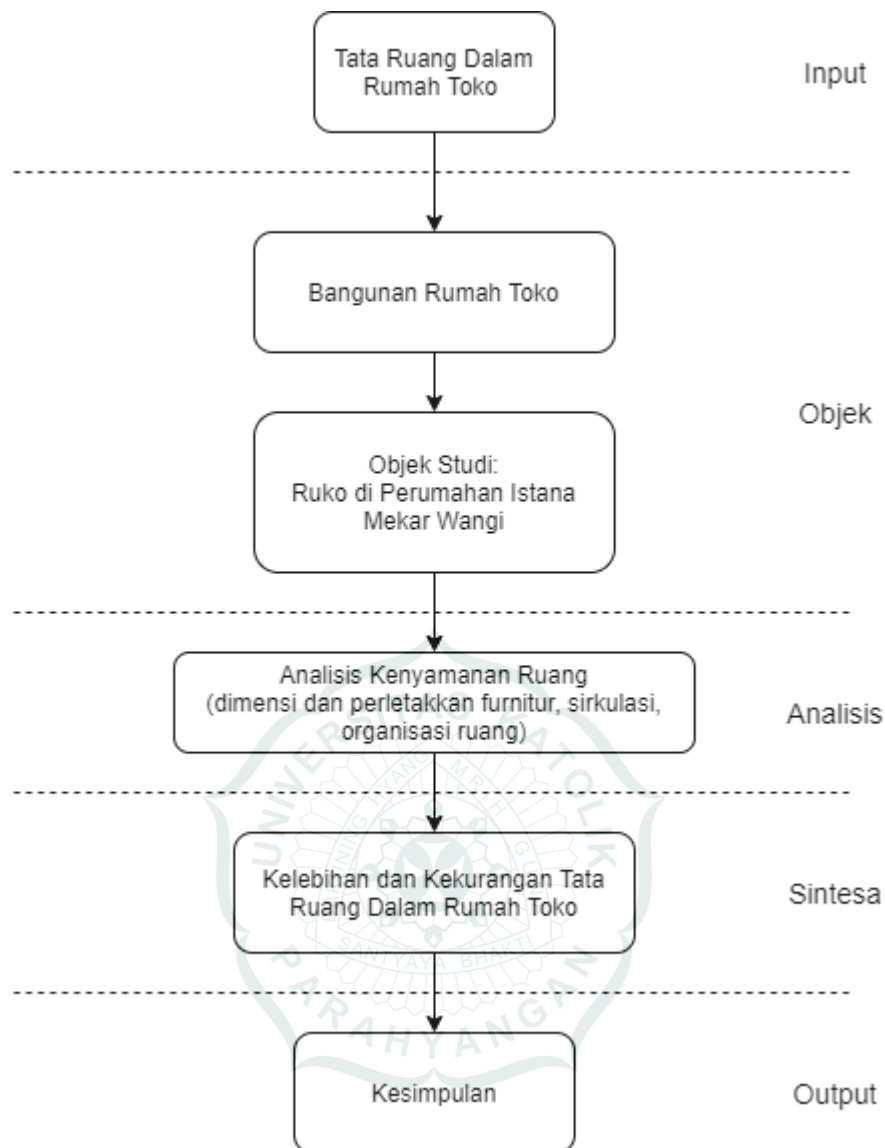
Tata Ruang Dalam Rumah Toko

Input

Bangunan Rumah Toko

Objek

Objek Studi:
Ruko di Perumahan Istana Mekar Wangi

Analisis Kenyamanan Ruang
(dimensi dan perletakkan furnitur, sirkulasi, organisasi ruang)

Analisis

Kelebihan dan Kekurangan Tata Ruang Dalam Rumah Toko

Sintesa

Kesimpulan

Output

UNIVERSITAS KATOLIK PARAHYANGAN
SANTYAYA BHAKTI